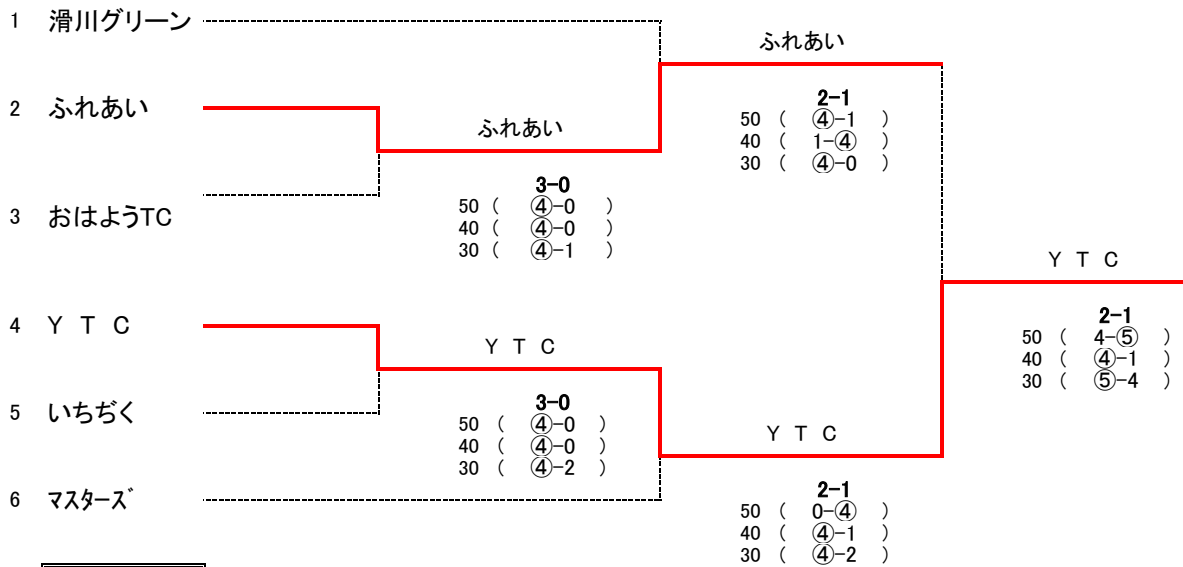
1 滑川グリーン

2 ふれあい

3 おはようTC

4 Y T C

5 いちぢく

6 マスターズ

ふれあい

3-0
50 ( ④-0 )
40 ( ④-0 )
30 ( ④-1 )

Y T C

3-0
50 ( ④-0 )
40 ( ④-0 )
30 ( ④-2 )

ふれあい

2-1
50 ( ④-1 )
40 ( 1-④ )
30 ( ④-0 )

Y T C

2-1
50 ( 0-④ )
40 ( ④-1 )
30 ( ④-2 )

Y T C

2-1
50 ( 4-⑤ )
40 ( ④-1 )
30 ( ⑤-4 )